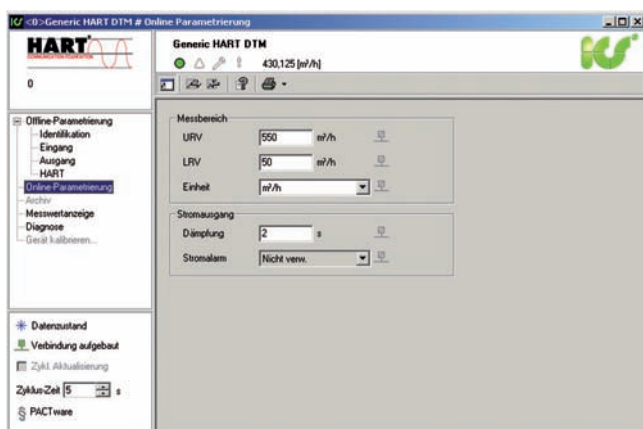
<0>Generic HART DTM # Online Parametrierung

HART
COMMUNICATION FOUNDATION

0

Generic HART DTM
430,125 [m³/h]

Offline-Parametrierung
Identifikation
Eingang
Ausgang
HART
Online-Parametrierung
Archiv
Messwertanzeige
Diagnose
Gerät kalibrieren...

Messbereich
URV 550 m³/h
LRV 50 m³/h
Einheit m³/h

Stromausgang
Dämpfung 2 s
Stromalarm Nicht verw.

Datenzustand
Verbindung aufgebaut
Zykl. Aktualisierung
Zyklus-Zeit 5 s
PACTware